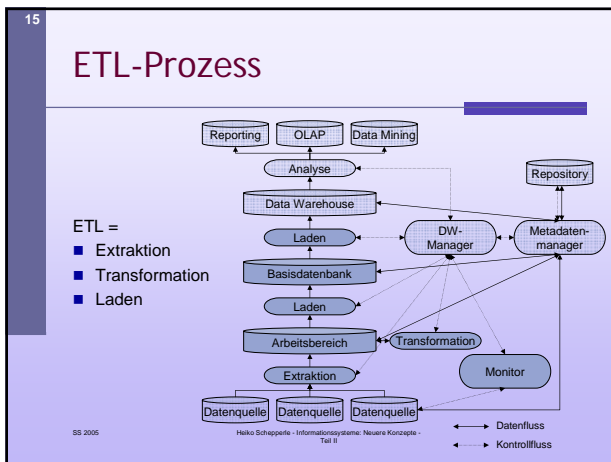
15

ETL-Prozess

ETL =
- Extraktion
- Transformation
- Laden

Reporting
OLAP
Data Mining
Analyse
Repository
Data Warehouse
Laden
DW-Manager
Metadatenmanager
Basisdatenbank
Laden
Arbeitsbereich
Transformation
Extraktion
Monitor
Datenquelle
Datenquelle
Datenquelle

Datenfluss
Kontrollfluss

SS 2005

Heiko Schepperle - Informationssysteme: Neuere Konzepte - Teil II